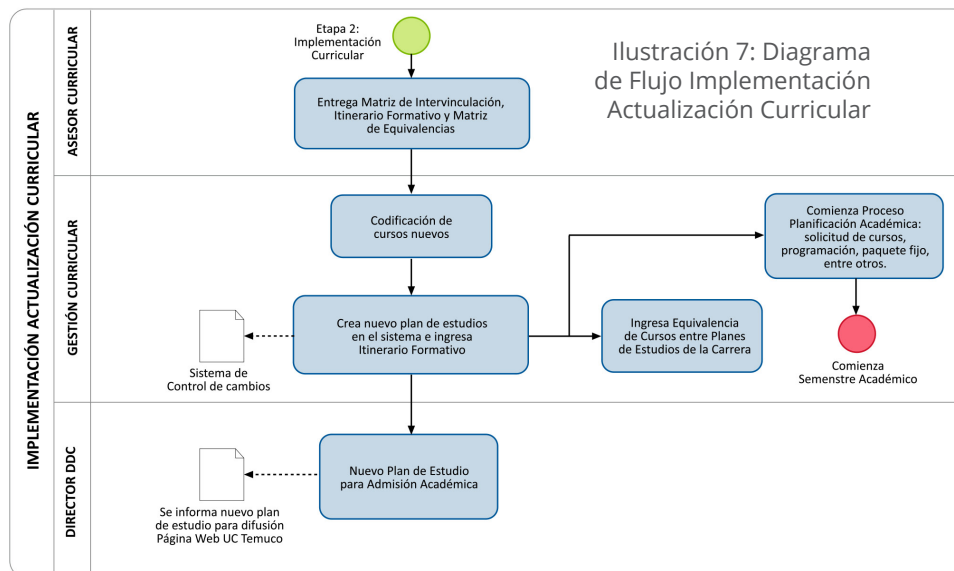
IMPLEMENTACIÓN ACTUALIZACIÓN CURRICULAR

ASESOR CURRICULAR

Etapa 2: Implementación Curricular

Ilustración 7: Diagrama de Flujo Implementación Actualización Curricular

Entrega Matriz de Intervinculación, Itinerario Formativo y Matriz de Equivalencias

GESTIÓN CURRICULAR

Codificación de cursos nuevos

Comienza Proceso Planificación Académica: solicitud de cursos, programación, paquete fijo, entre otros.

Crea nuevo plan de estudios en el sistema e ingresa Itinerario Formativo

Ingresa Equivalencia de Cursos entre Planes de Estudios de la Carrera

Sistema de Control de cambios

Comienza Semenstre Académico

DIRECTOR DDC

Nuevo Plan de Estudio para Admisión Académica

Se informa nuevo plan de estudio para difusión Página Web UC Temuco